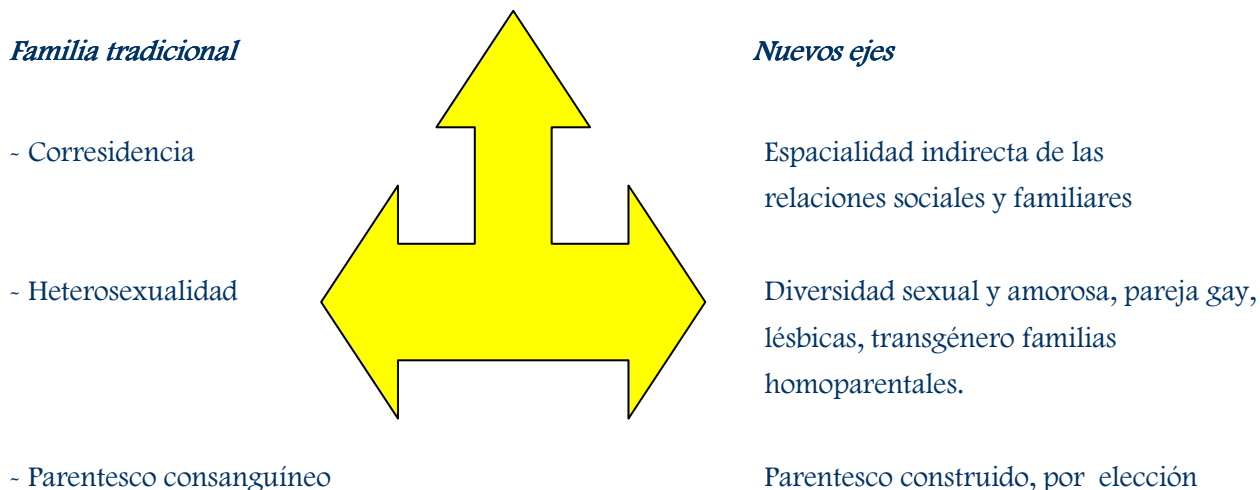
Familia tradicional

- Corresidencia

- Heterosexualidad

- Parentesco consanguíneo

Nuevos ejes

Espacialidad indirecta de las relaciones sociales y familiares

Diversidad sexual y amorosa, pareja gay, lésbicas, transgénero familias homoparentales.

Parentesco construido, por elección